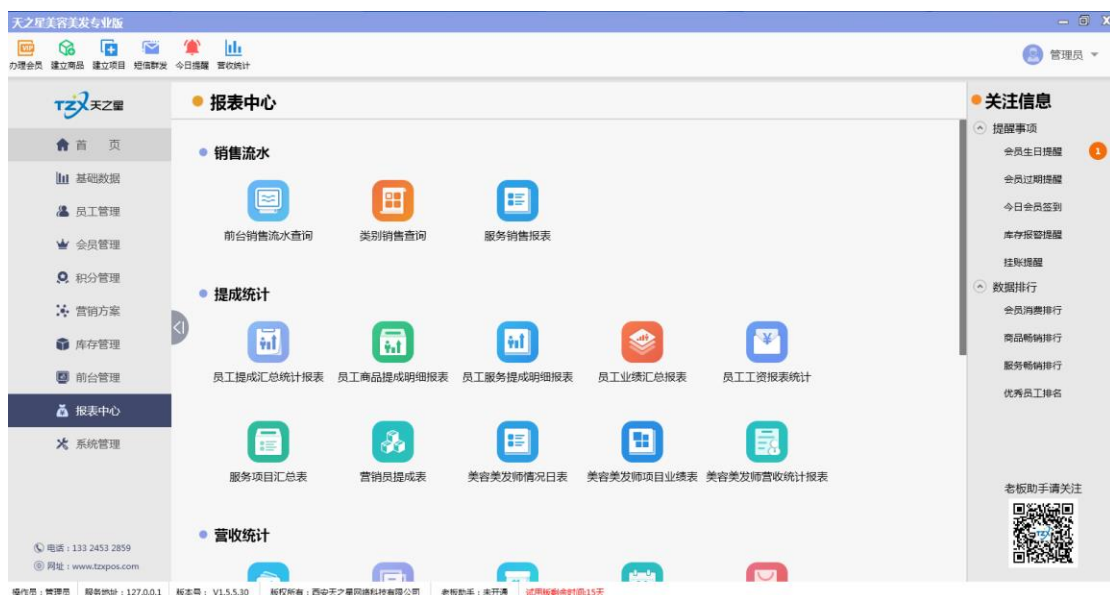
天之星美容美发专业版

办理会员 建立商品 建立项目 短信群发 今日提醒 营收统计

管理员

TZX天之星

首页
基础数据
员工管理
会员管理
积分管理
营销方案
库存管理
前台管理
报表中心
系统管理

电话：133 2453 2859
网址：www.tzxpos.com

报表中心

销售流水

前台销售流水查询 类别销售查询 服务销售报表

提成统计

员工提成汇总统计报表 员工商品提成明细报表 员工服务提成明细报表 员工业绩汇总报表 员工工资报表统计

服务项目汇总表 营销员提成表 美容美发师情况日表 美容美发师项目业绩表 美容美发师营收统计报表

营收统计

关注信息

提醒事项
会员生日提醒 1
会员过期提醒
今日会员签到
库存报警提醒
挂账提醒
数据排行
会员消费排行
商品畅销排行
服务畅销排行
优秀员工排名

老板助手请关注

操作员：管理员 服务地址：127.0.0.1 版本号：V1.5.5.30 版权所有：西安天之星网络科技有限公司 老板助手：未开通 试用版剩余时间:15天